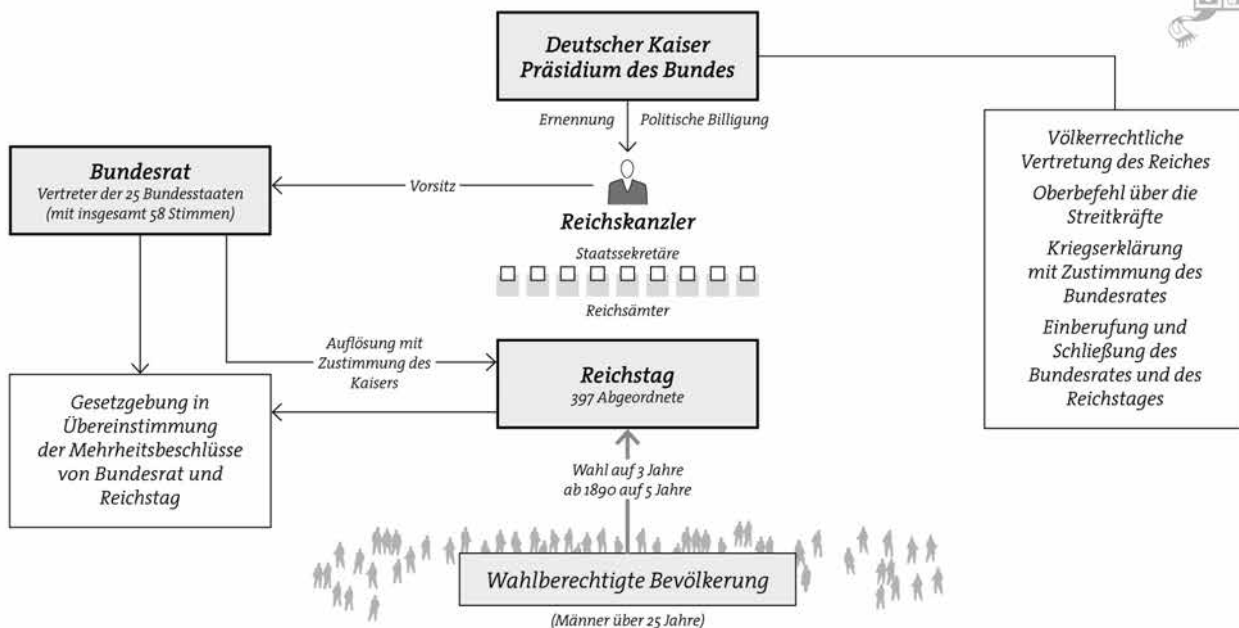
Deutscher Kaiser
Präsidium des Bundes

Ernennung | Politische Billigung

Bundesrat
Vertreter der 25 Bundesstaaten
(mit insgesamt 58 Stimmen)

Vorsitz

Reichskanzler

Staatssekretäre

Reichsämter

Völkerrechtliche Vertretung des Reiches

Oberbefehl über die Streitkräfte

Kriegserklärung mit Zustimmung des Bundesrates

Einberufung und Schließung des Bundesrates und des Reichstages

Auflösung mit Zustimmung des Kaisers

Reichstag
397 Abgeordnete

Gesetzgebung in Übereinstimmung der Mehrheitsbeschlüsse von Bundesrat und Reichstag

Wahl auf 3 Jahre
ab 1890 auf 5 Jahre

Wahlberechtigte Bevölkerung

(Männer über 25 Jahre)